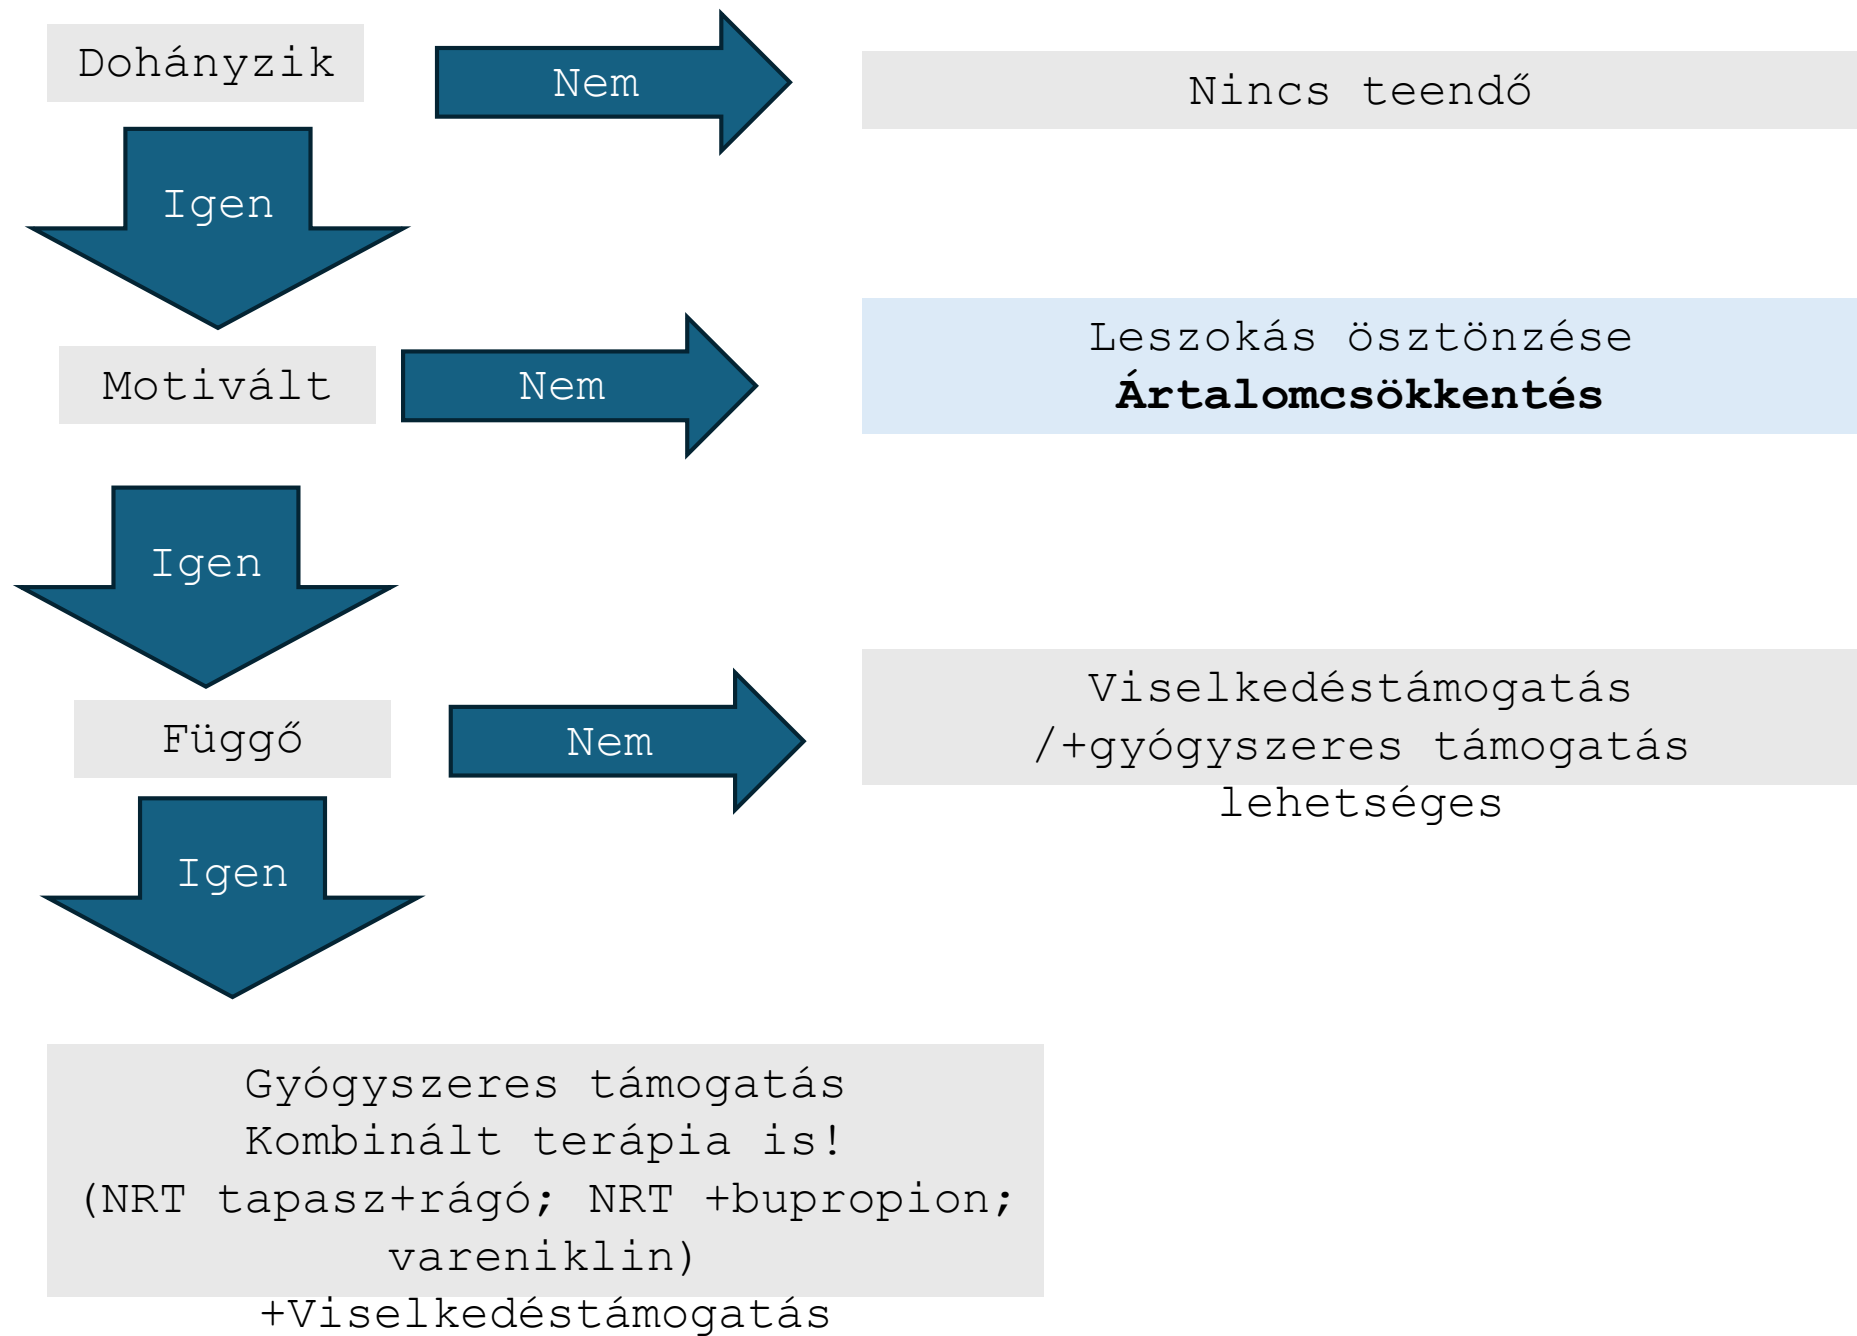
Dohányzik

Nem

Nincs teendő

Igen

Motivált

Nem

Leszokás ösztönzése
**Ártalomcsökkentés**

Igen

Függő

Nem

Viselkedéstámogatás /+gyógyszeres támogatás lehetséges

Igen

Gyógyszeres támogatás
Kombinált terápia is!
(NRT tapasz+rágó; NRT +bupropion; vareniklin)
+Viselkedéstámogatás